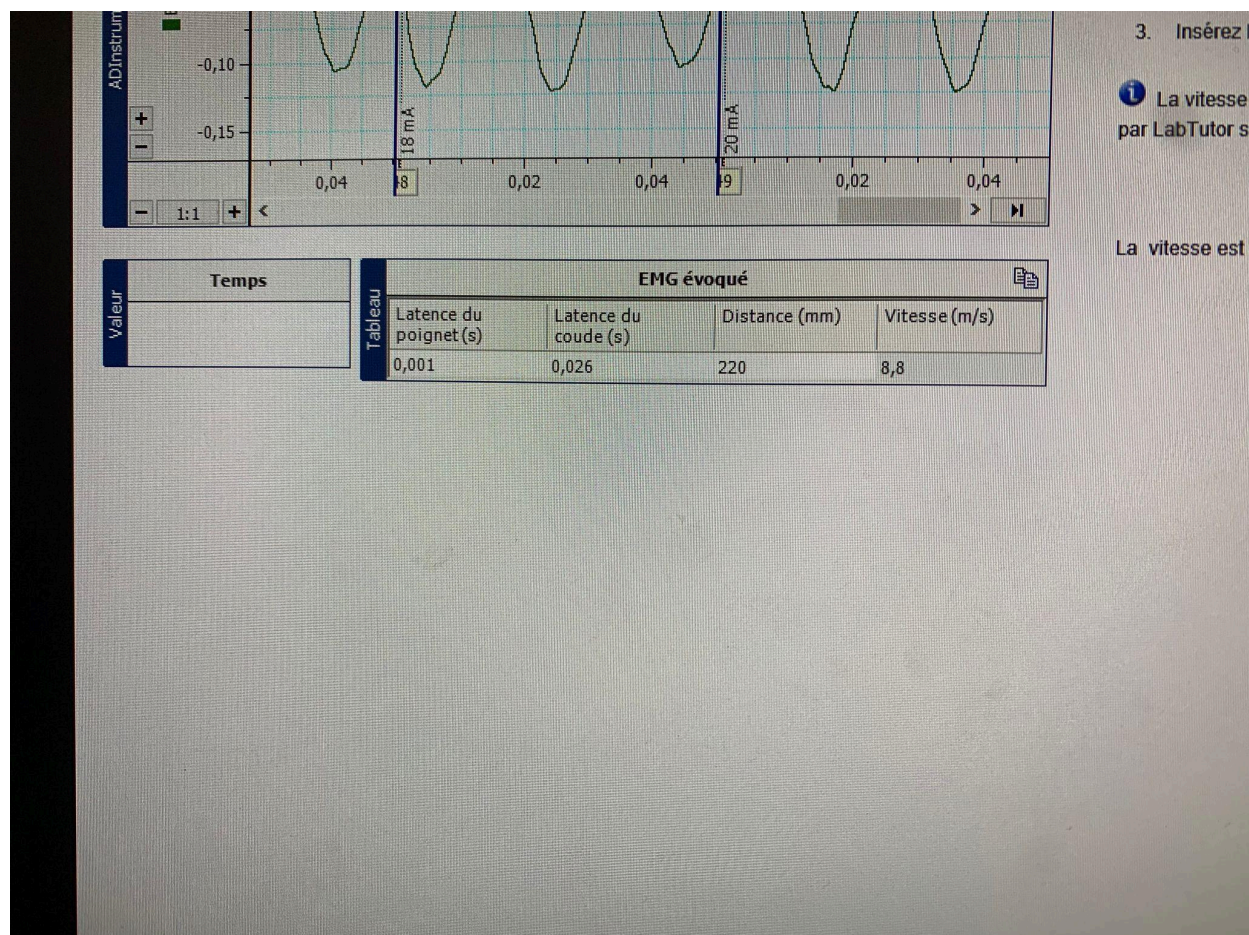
ADInstrum

-0,10

-0,15

18 mA

20 mA

0,04 8 0,02 0,04 9 0,02 0,04

1:1

Valeur

| Temps |
|---|
| |

Tableau

EMG évoqué

| Latence du poignet (s) | Latence du coude (s) | Distance (mm) | Vitesse (m/s) |
|---|---|---|---|
| 0,001 | 0,026 | 220 | 8,8 |

3. Insérez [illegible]

La vitesse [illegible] par LabTutor s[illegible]

La vitesse est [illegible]